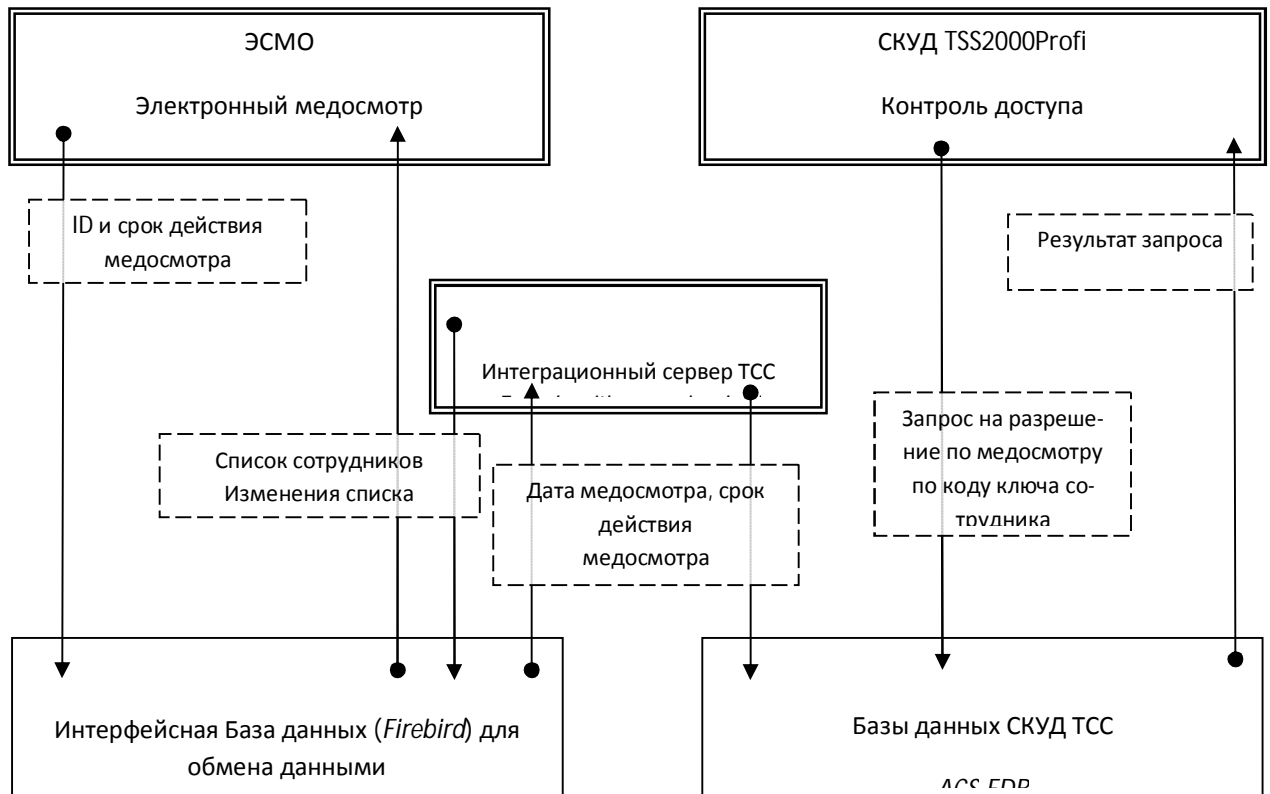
ЭСМО

Электронный медосмотр

СКУД TSS2000Profi

Контроль доступа

ID и срок действия медосмотра

Результат запроса

Интеграционный сервер ТСС

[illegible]

Запрос на разрешение по медосмотру по коду ключа сотрудника

Список сотрудников
Изменения списка

Дата медосмотра, срок действия медосмотра

Интерфейсная База данных (*Firebird*) для обмена данными

Базы данных СКУД ТСС

*ACS.FDB*